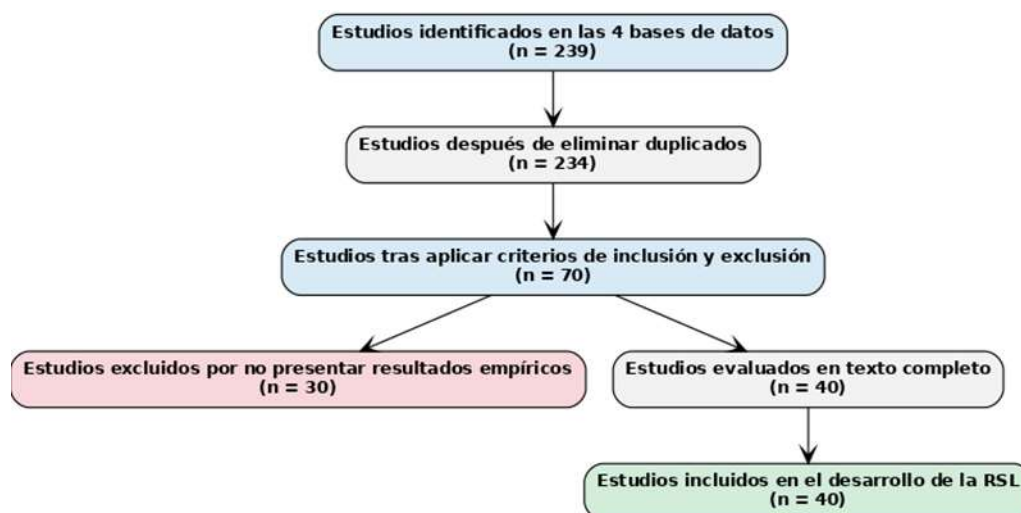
Estudios identificados en las 4 bases de datos
(n = 239)

Estudios después de eliminar duplicados
(n = 234)

Estudios tras aplicar criterios de inclusión y exclusión
(n = 70)

Estudios excluidos por no presentar resultados empíricos
(n = 30)

Estudios evaluados en texto completo
(n = 40)

Estudios incluidos en el desarrollo de la RSL
(n = 40)